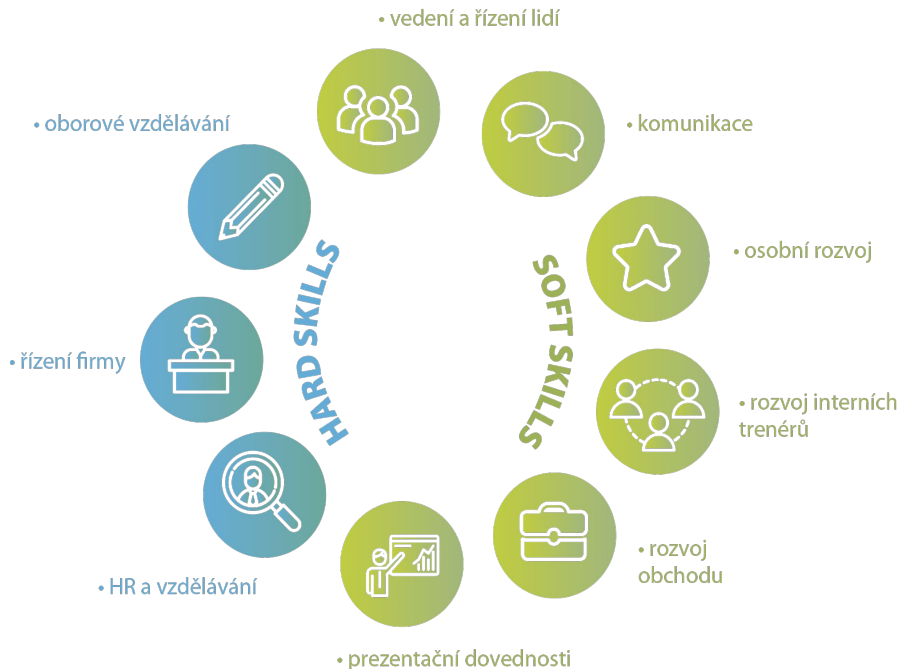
• vedení a řízení lidí

• oborové vzdělávání

• komunikace

HARD SKILLS

SOFT SKILLS

• osobní rozvoj

• řízení firmy

• rozvoj interních trenérů

• rozvoj obchodu

• HR a vzdělávání

• prezentační dovednosti